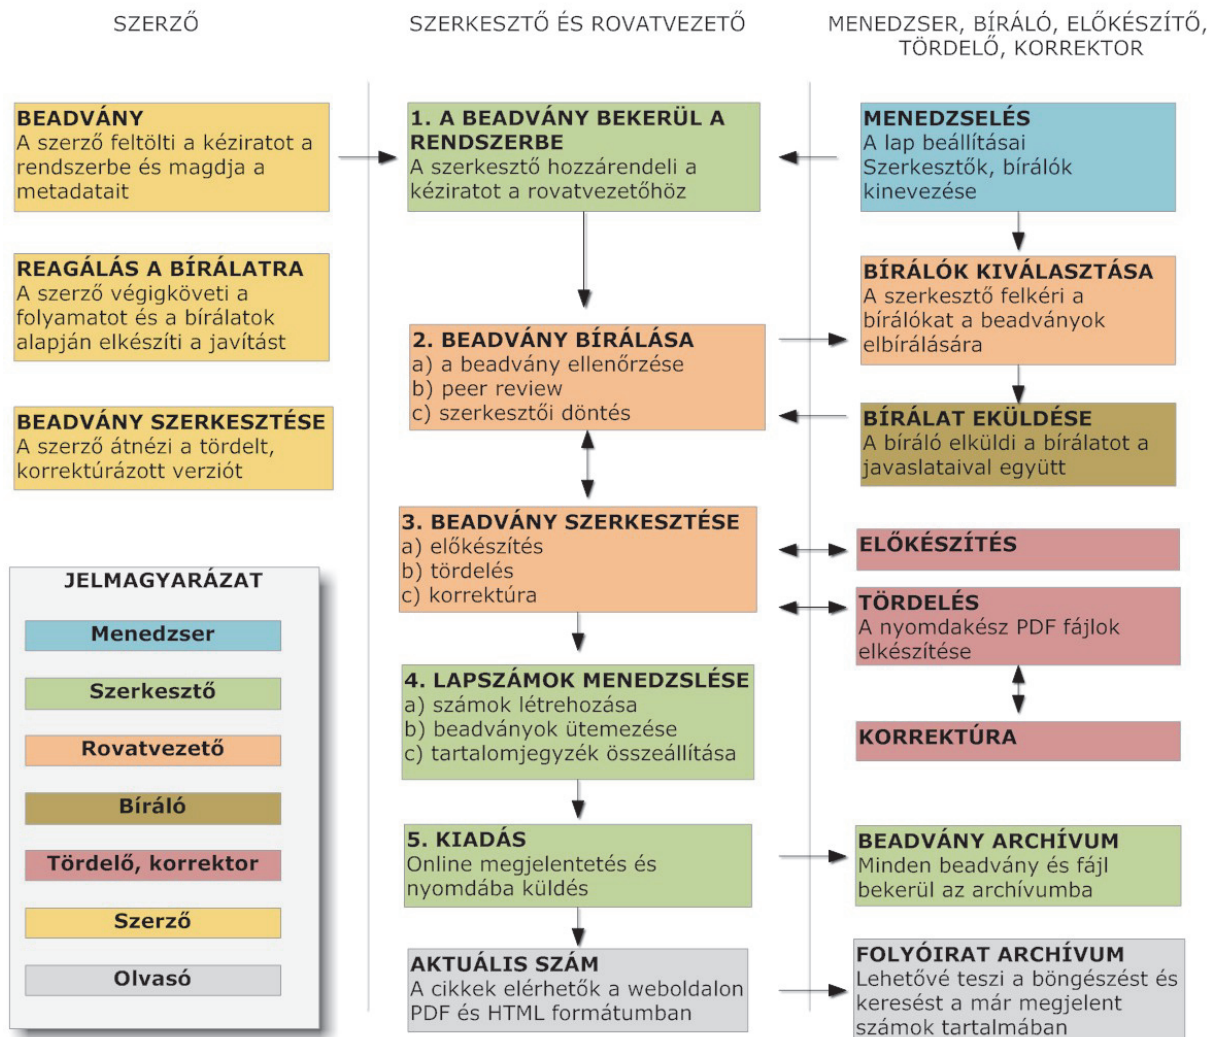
SZERZŐ

SZERKESZTŐ ÉS ROVATVEZETŐ

MENEDZSER, BÍRÁLÓ, ELŐKÉSZÍTŐ, TÖRDELŐ, KORREKTOR

BEADVÁNY
A szerző feltölti a kéziratot a rendszerbe és magdja a metadatait

REAGÁLÁS A BÍRÁLATRA
A szerző végigköveti a folyamatot és a bírálatok alapján elkészíti a javítást

BEADVÁNY SZERKESZTÉSE
A szerző átnézi a tördelt, korrektúrázott verziót

JELMAGYARÁZAT

Menedzser

Szerkesztő

Rovatvezető

Bíráló

Tördelő, korrektor

Szerző

Olvasó

1. A BEADVÁNY BEKERÜL A RENDSZERBE
A szerkesztő hozzárendeli a kéziratot a rovatvezetőhöz

2. BEADVÁNY BÍRÁLÁSA
a) a beadvány ellenőrzése
b) peer review
c) szerkesztői döntés

3. BEADVÁNY SZERKESZTÉSE
a) előkészítés
b) tördelés
c) korrektúra

4. LAPSZÁMOK MENEDZSLÉSE
a) számok létrehozása
b) beadványok ütemezése
c) tartalomjegyzék összeállítása

5. KIADÁS
Online megjelentetés és nyomdába küldés

AKTUÁLIS SZÁM
A cikkek elérhetők a weboldalon PDF és HTML formátumban

MENEDZSELÉS
A lap beállításai
Szerkesztők, bírálók kinevezése

BÍRÁLÓK KIVÁLASZTÁSA
A szerkesztő felkéri a bírálókat a beadványok elbírálására

BÍRÁLAT EKÜLDÉSE
A bíráló elküldi a bírálatot a javaslataival együtt

ELŐKÉSZÍTÉS

TÖRDELÉS
A nyomdakész PDF fájlok elkészítése

KORREKTÚRA

BEADVÁNY ARCHÍVUM
Minden beadvány és fájl bekerül az archívumba

FOLYÓIRAT ARCHÍVUM
Lehetővé teszi a böngészést és keresést a már megjelent számok tartalmában